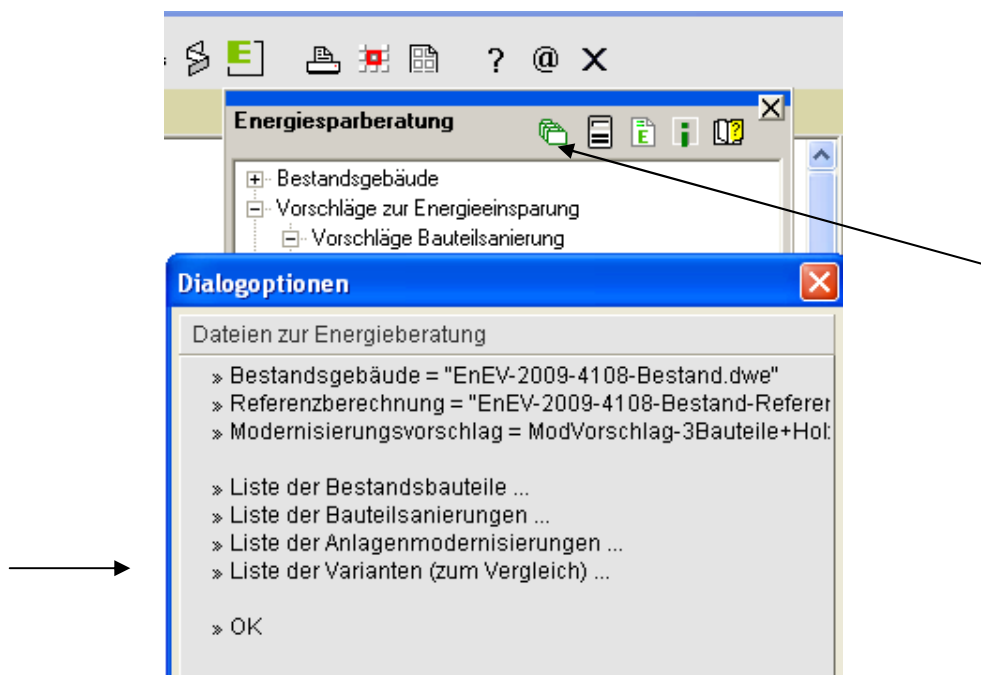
? @ X

Energiesparberatung

Bestandsgebäude
Vorschläge zur Energieeinsparung
Vorschläge Bauteilsanierung

Dialogoptionen

Dateien zur Energieberatung

» Bestandsgebäude = "EnEV-2009-4108-Bestand.dwe"
» Referenzberechnung = "EnEV-2009-4108-Bestand-Referer
» Modernisierungsvorschlag = ModVorschlag-3Bauteile+Hol:

» Liste der Bestandsbauteile ...
» Liste der Bauteilsanierungen ...
» Liste der Anlagenmodernisierungen ...
» Liste der Varianten (zum Vergleich) ...

» OK